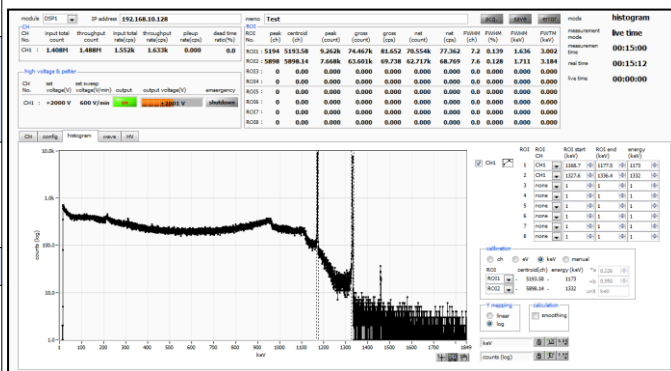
module DSP1 IP address 192.168.10.128

CH

| CH No. | input total count | throughput count | input total rate(cps) | throughput rate(cps) | pileup rate(cps) | dead time ratio(%) |
|---|---|---|---|---|---|---|
| CH1 : | 1.408M | 1.488M | 1.552k | 1.633k | 0.000 | 0.0 |

high voltage & peltier

| CH No. | set voltage(V) | set sweep voltage(V/min) | output | output voltage(V) | emergency |
|---|---|---|---|---|---|
| CH1 : | +2000 V | 600 V/min | ON | +2001 V | shutdown |

memo Test

acq. save error

ROI

| ROI No. | peak (ch) | centroid (ch) | peak (count) | gross (count) | gross (cps) | net (count) | net (cps) | FWHM (ch) | FWHM (%) | FWHM (keV) | FWTM (keV) |
|---|---|---|---|---|---|---|---|---|---|---|---|
| ROI1 : | 5194 | 5193.58 | 9.262k | 74.467k | 81.652 | 70.554k | 77.362 | 7.2 | 0.139 | 1.636 | 3.002 |
| ROI2 : | 5898 | 5898.34 | 7.668k | 63.601k | 69.738 | 62.717k | 68.769 | 7.6 | 0.128 | 1.711 | 3.184 |
| ROI3 : | 0 | 0.000 | 0.000 | 0.000 | 0.000 | 0.000 | 0.000 | 0.000 | 0.000 | 0.000 | 0.000 |
| ROI4 : | 0 | 0.000 | 0.000 | 0.000 | 0.000 | 0.000 | 0.000 | 0.000 | 0.000 | 0.000 | 0.000 |
| ROI5 : | 0 | 0.000 | 0.000 | 0.000 | 0.000 | 0.000 | 0.000 | 0.000 | 0.000 | 0.000 | 0.000 |
| ROI6 : | 0 | 0.000 | 0.000 | 0.000 | 0.000 | 0.000 | 0.000 | 0.000 | 0.000 | 0.000 | 0.000 |
| ROI7 : | 0 | 0.000 | 0.000 | 0.000 | 0.000 | 0.000 | 0.000 | 0.000 | 0.000 | 0.000 | 0.000 |
| ROI8 : | 0 | 0.000 | 0.000 | 0.000 | 0.000 | 0.000 | 0.000 | 0.000 | 0.000 | 0.000 | 0.000 |

mode histogram
measurement mode live time
measurement time 00:15:00
real time 00:15:12
live time 00:00:00

CH config histogram wave MH

10.0k
1.0k
100.0
10.0
1.0
counts (log)
1 100 200 300 400 500 600 700 800 900 1000 1100 1200 1300 1400 1500 1600 1700 1849
keV

CH1

| ROI | ROI CH | ROI start (keV) | ROI end (keV) | energy (keV) |
|---|---|---|---|---|
| 1 | CH1 | 1168.7 | 1177.3 | 1173 |
| 2 | CH1 | 1327.6 | 1336.4 | 1332 |
| 3 | none | 1 | 1 | 1 |
| 4 | none | 1 | 1 | 1 |
| 5 | none | 1 | 1 | 1 |
| 6 | none | 1 | 1 | 1 |
| 7 | none | 1 | 1 | 1 |
| 8 | none | 1 | 1 | 1 |

calibration
ch eV keV manual
ROI centroid(ch) energy(keV)
ROI1 5193.58 1173 *a 0.226
ROI2 5898.34 1332 +b 0.950
unit keV

Y mapping
linear
log

calculation
smoothing

keV
counts (log)